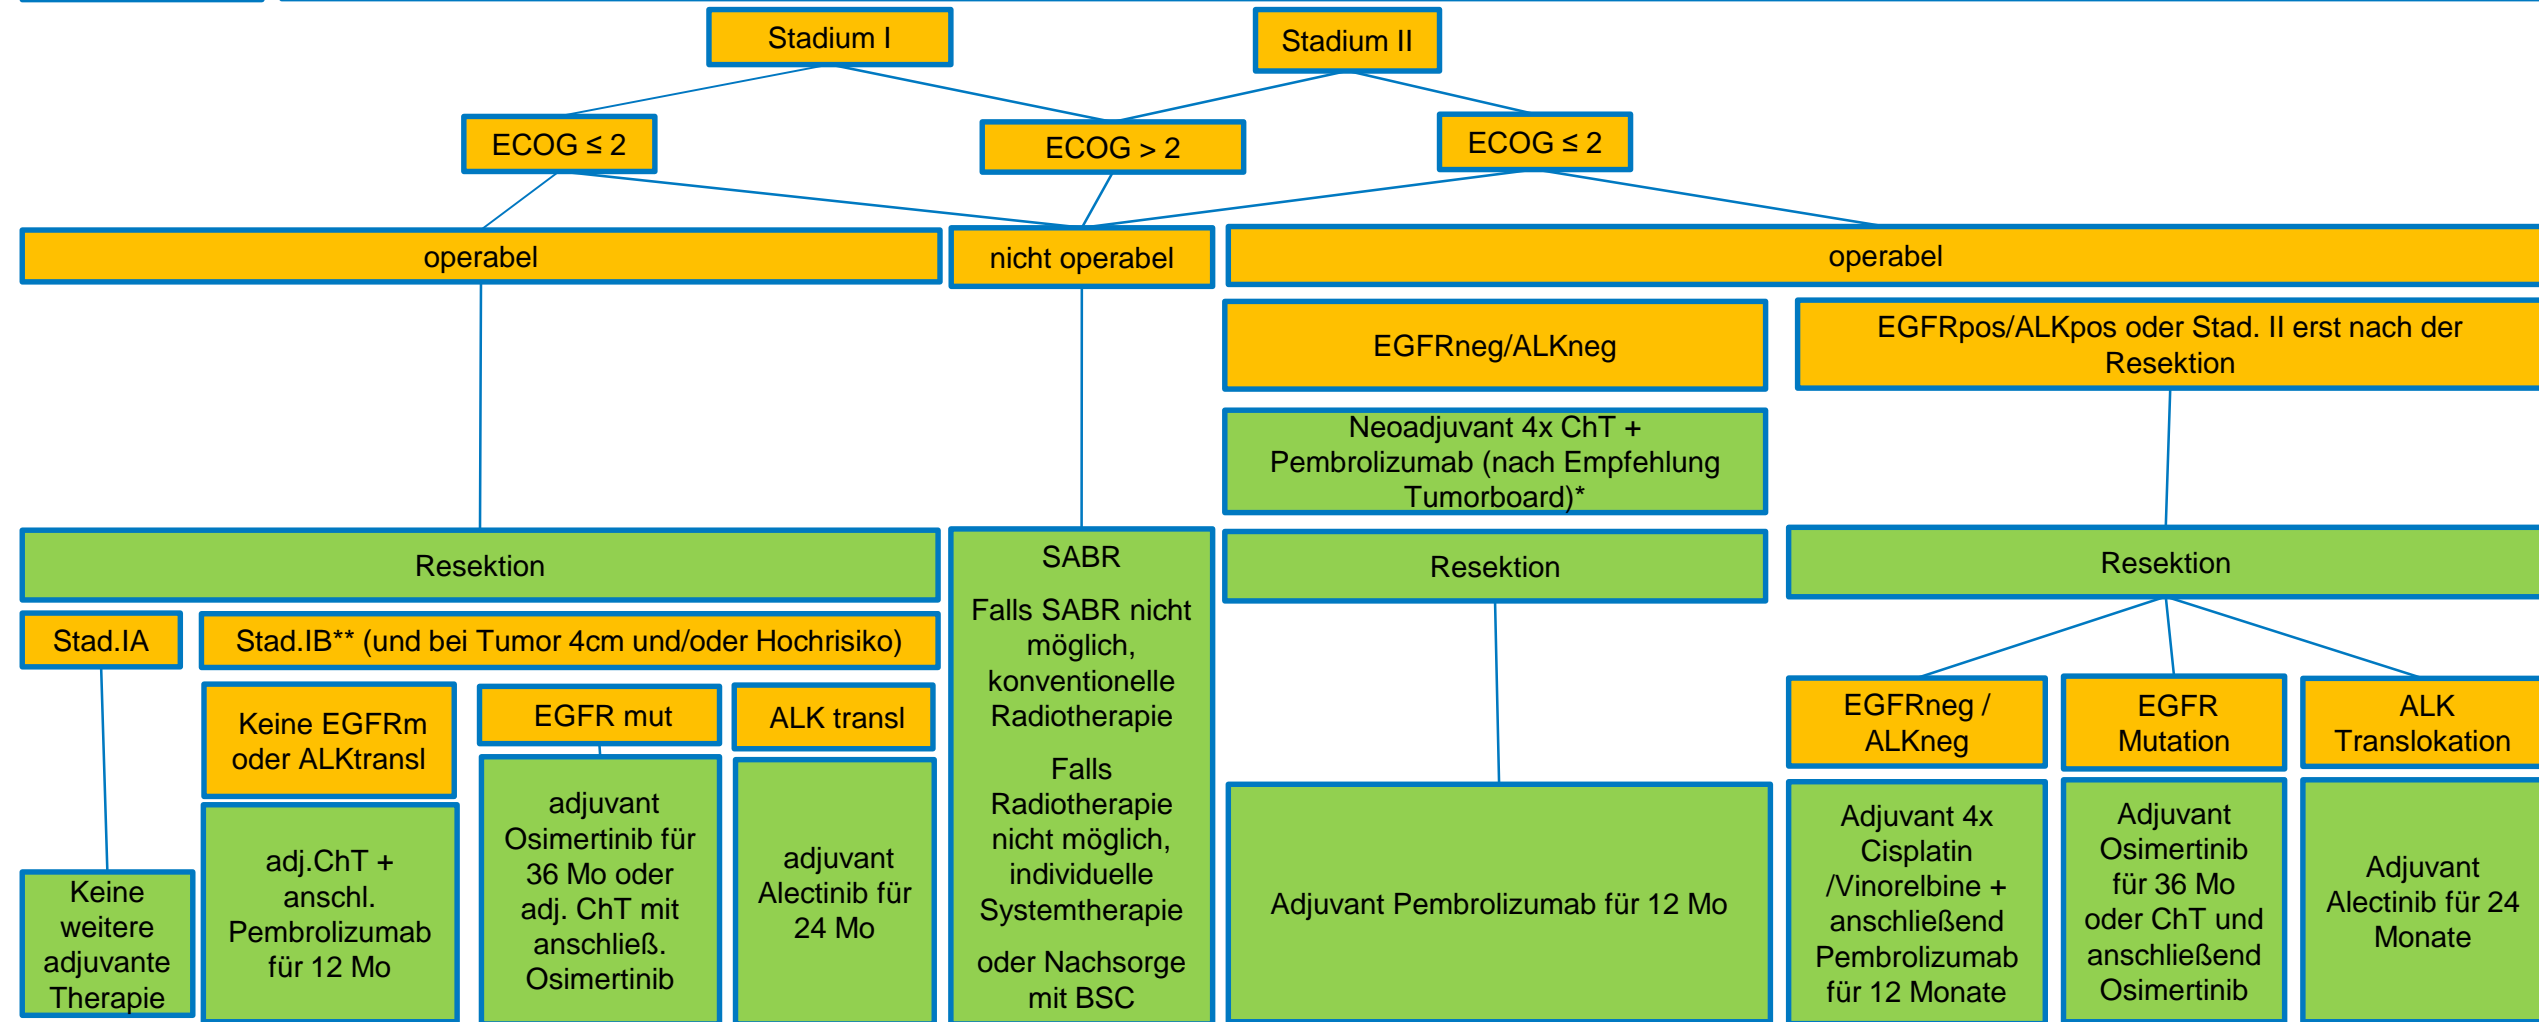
Stadium I

Stadium II

ECOG ≤ 2

ECOG > 2

ECOG ≤ 2

operabel

nicht operabel

operabel

EGFRneg/ALKneg

EGFRpos/ALKpos oder Stad. II erst nach der Resektion

Neoadjuvant 4x ChT + Pembrolizumab (nach Empfehlung Tumorboard)*

Resektion

SABR

Falls SABR nicht möglich, konventionelle Radiotherapie

Falls Radiotherapie nicht möglich, individuelle Systemtherapie

oder Nachsorge mit BSC

Resektion

Resektion

Stad.IA

Stad.IB** (und bei Tumor 4cm und/oder Hochrisiko)

Keine EGFRm oder ALKtransl

EGFR mut

ALK transl

EGFRneg / ALKneg

EGFR Mutation

ALK Translokation

Keine weitere adjuvante Therapie

adj.ChT + anschl. Pembrolizumab für 12 Mo

adjuvant Osimertinib für 36 Mo oder adj. ChT mit anschließ. Osimertinib

adjuvant Alectinib für 24 Mo

Adjuvant Pembrolizumab für 12 Mo

Adjuvant 4x Cisplatin /Vinorelbine + anschließend Pembrolizumab für 12 Monate

Adjuvant Osimertinib für 36 Mo oder ChT und anschließend Osimertinib

Adjuvant Alectinib für 24 Monate